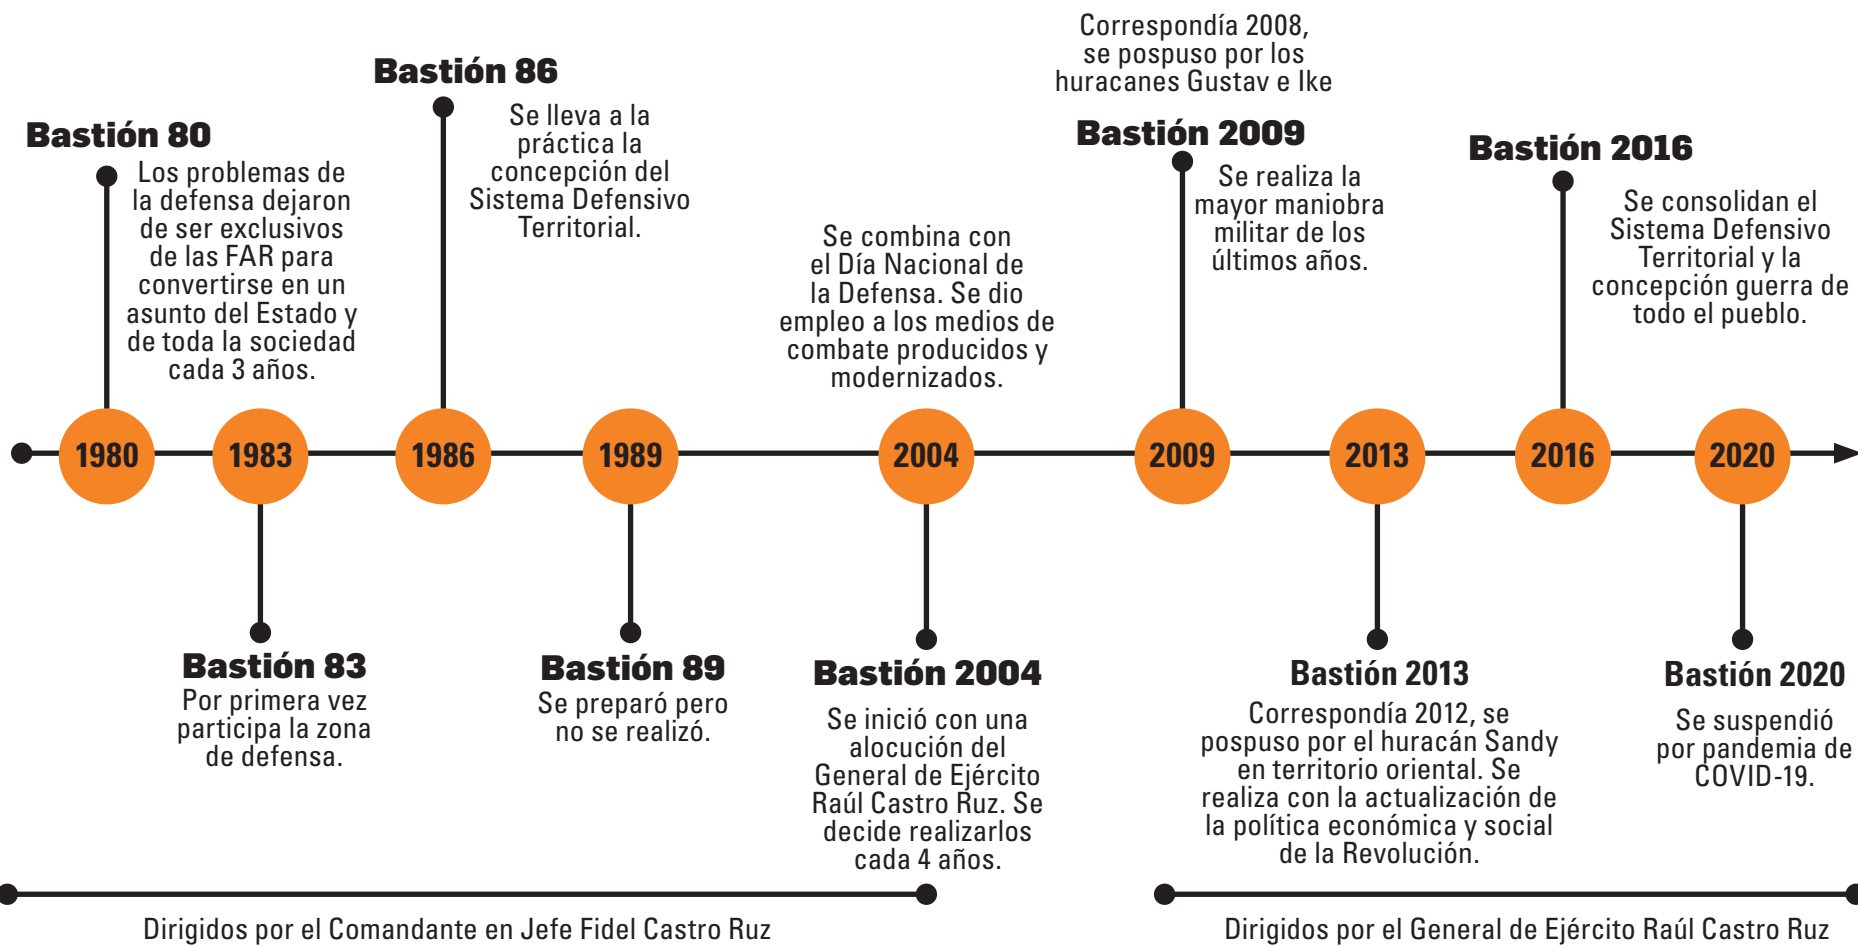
Bastión 80
Los problemas de la defensa dejaron de ser exclusivos de las FAR para convertirse en un asunto del Estado y de toda la sociedad cada 3 años.

Bastión 86
Se lleva a la práctica la concepción del Sistema Defensivo Territorial.

Se combina con el Día Nacional de la Defensa. Se dio empleo a los medios de combate producidos y modernizados.

Correspondía 2008, se pospuso por los huracanes Gustav e Ike

Bastión 2009
Se realiza la mayor maniobra militar de los últimos años.

Bastión 2016
Se consolidan el Sistema Defensivo Territorial y la concepción guerra de todo el pueblo.

1980 1983 1986 1989 2004 2009 2013 2016 2020

Bastión 83
Por primera vez participa la zona de defensa.

Bastión 89
Se preparó pero no se realizó.

Bastión 2004
Se inició con una alocución del General de Ejército Raúl Castro Ruz. Se decide realizarlos cada 4 años.

Bastión 2013
Correspondía 2012, se pospuso por el huracán Sandy en territorio oriental. Se realiza con la actualización de la política económica y social de la Revolución.

Bastión 2020
Se suspendió por pandemia de COVID-19.

Dirigidos por el Comandante en Jefe Fidel Castro Ruz

Dirigidos por el General de Ejército Raúl Castro Ruz